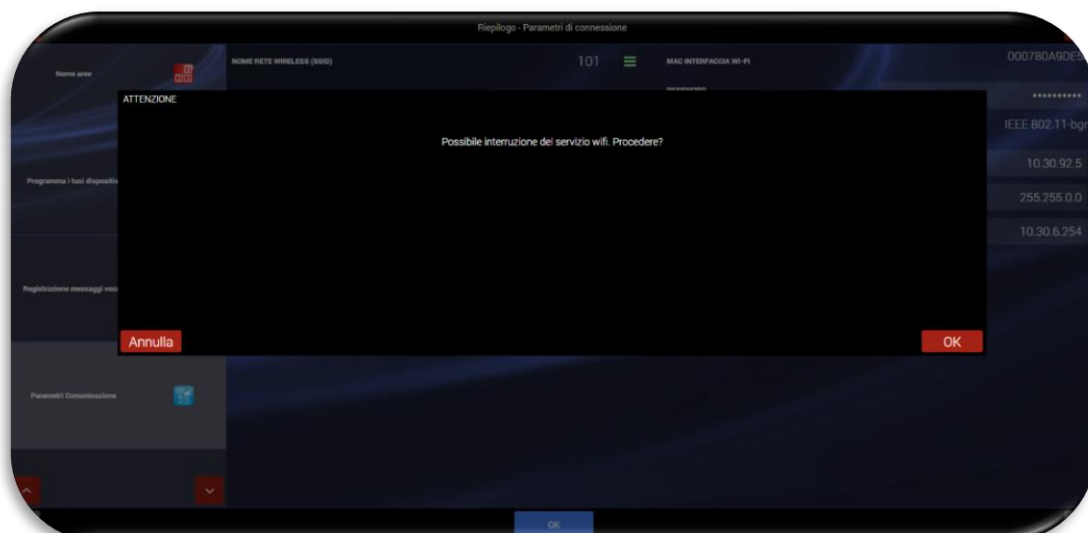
Riepilogo - Parametri di connessione

Nome aree

NOME RETE WIRELESS (SSID)

101

MAC INTERFACCIA WI-FI

000780A9DE

PASSWORD

**********

IEEE 802.11-bgn

Programma i tuoi dispositiv

10.30.92.5

255.255.0.0

10.30.6.254

Registrazione messaggi voc

Parametri Comunicazione

ATTENZIONE

Possibile interruzione del servizio wifi. Procedere?

Annulla

OK

OK